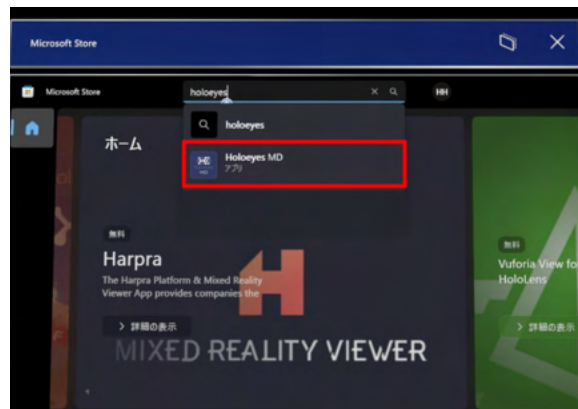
Microsoft Store

Microsoft Store

holoeyes

HH

ホーム

holoeyes

Holoeyes MD
アプリ

無料

Harpra

The Harpra Platform & Mixed Reality Viewer App provides companies the

> 詳細の表示

MIXED REALITY VIEWER

無料

Vuforia View fo HoloLens

> 詳細の表示